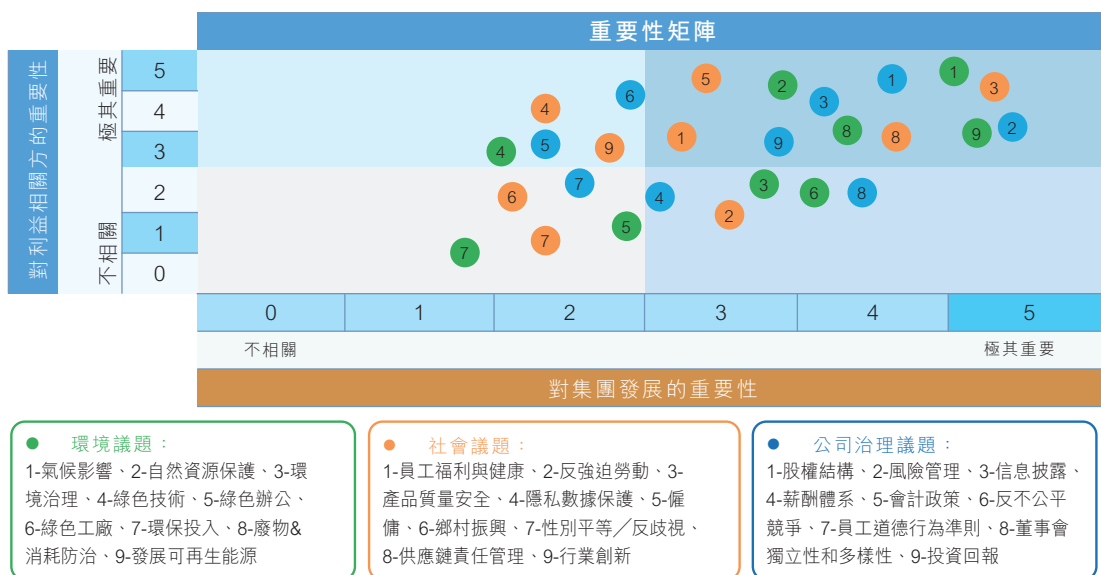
重要性矩陣

對利益相關方的重要性

極其重要

不相關

5
4
3
2
1
0

5 2 1 1 3
4 6 3
5 9 1 9 8 8 9 2
4
7
6 4 3 6 8
2
5
7 7

| 0 | 1 | 2 | 3 | 4 | 5 |
|---|---|---|---|---|---|

不相關

極其重要

對集團發展的重要性

● 環境議題：
1-氣候影響、2-自然資源保護、3-環境治理、4-綠色技術、5-綠色辦公、6-綠色工廠、7-環保投入、8-廢物&消耗防治、9-發展可再生能源

● 社會議題：
1-員工福利與健康、2-反強迫勞動、3-產品質量安全、4-隱私數據保護、5-僱傭、6-鄉村振興、7-性別平等／反歧視、8-供應鏈責任管理、9-行業創新

● 公司治理議題：
1-股權結構、2-風險管理、3-信息披露、4-薪酬體系、5-會計政策、6-反不公平競爭、7-員工道德行為準則、8-董事會獨立性和多樣性、9-投資回報